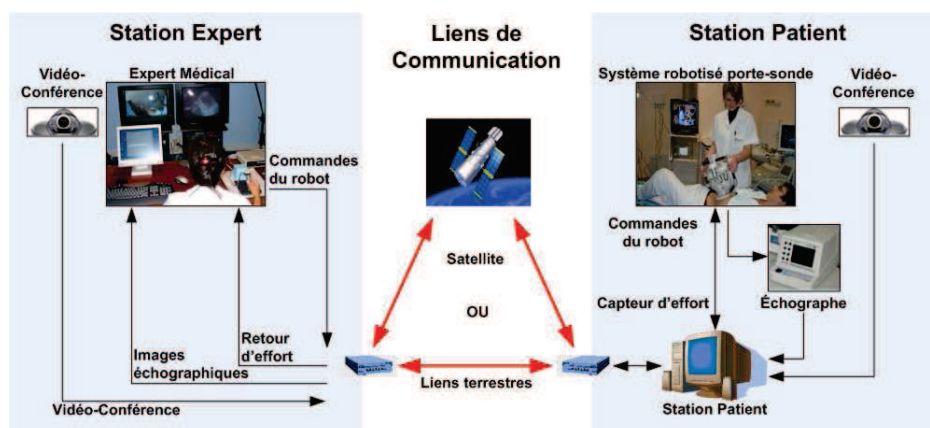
Station Expert

Vidéo-Conférence

Expert Médical

Commandes du robot

Retour d'effort

Images échographiques

Vidéo-Conférence

Liens de Communication

Satellite

OU

Liens terrestres

Station Patient

Système robotisé porte-sonde

Vidéo-Conférence

Commandes du robot

Capteur d'effort

Échographe

Station Patient